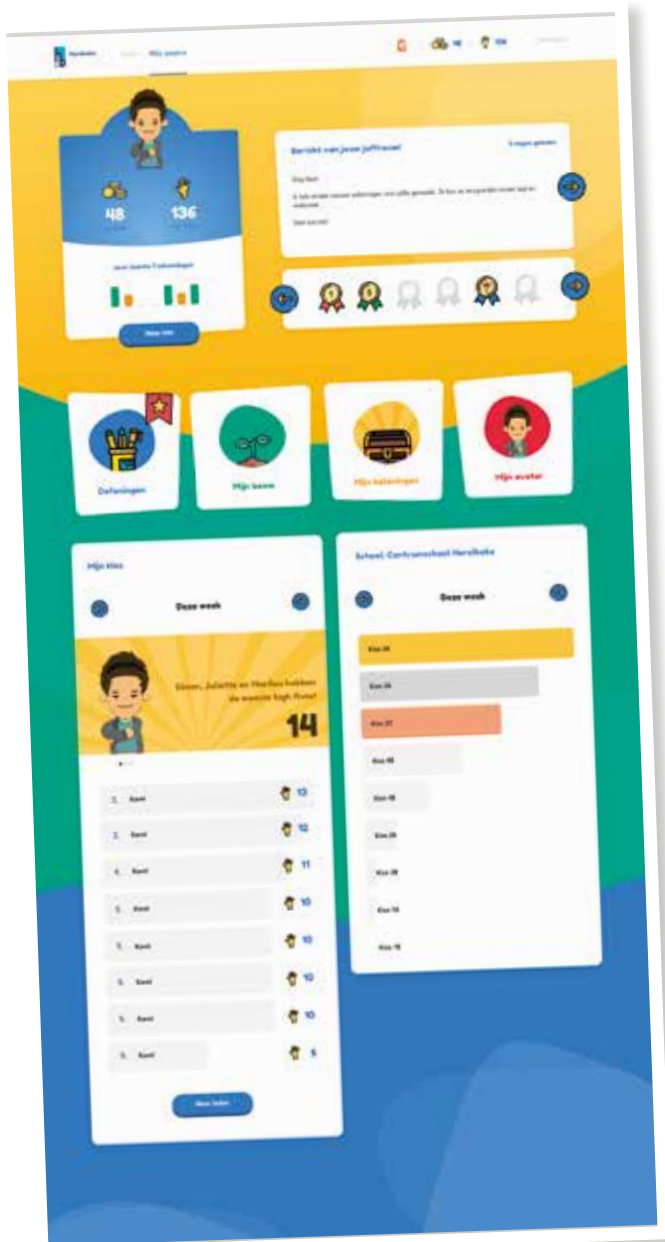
Mijn omgeving

48

136

Bericht van jouw juf/meester

Dag Sami

Mijn klas

Deze week

Simon, Juliette en Mariloe hebben de meeste high fives!

14

1. Sami 13
2. Sami 12
3. Sami 11
4. Sami 10
5. Sami 10
6. Sami 10
7. Sami 10
8. Sami 5

Meer laden

Oefeningen

Mijn boom

Mijn beloningen

Mijn avatar

School: Centrumschool Harelbeke

Deze week

Klas 3B

Klas 2A

Klas 2C

Klas 4B

Klas 1B

Klas 2B

Klas 3B

Klas 1A

Klas 1B